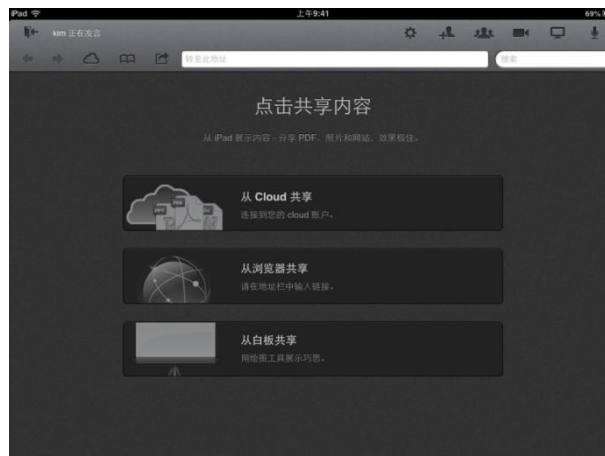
iPad 上午9:41 69%

kim 正在发言

转至此地址

搜索

点击共享内容

从 iPad 展示内容 - 分享 PDF、照片和网站、效果极佳。

从 Cloud 共享
连接到您的 cloud 账户。

从浏览器共享
请在地址栏中输入链接。

从白板共享
用绘图工具展示巧思。